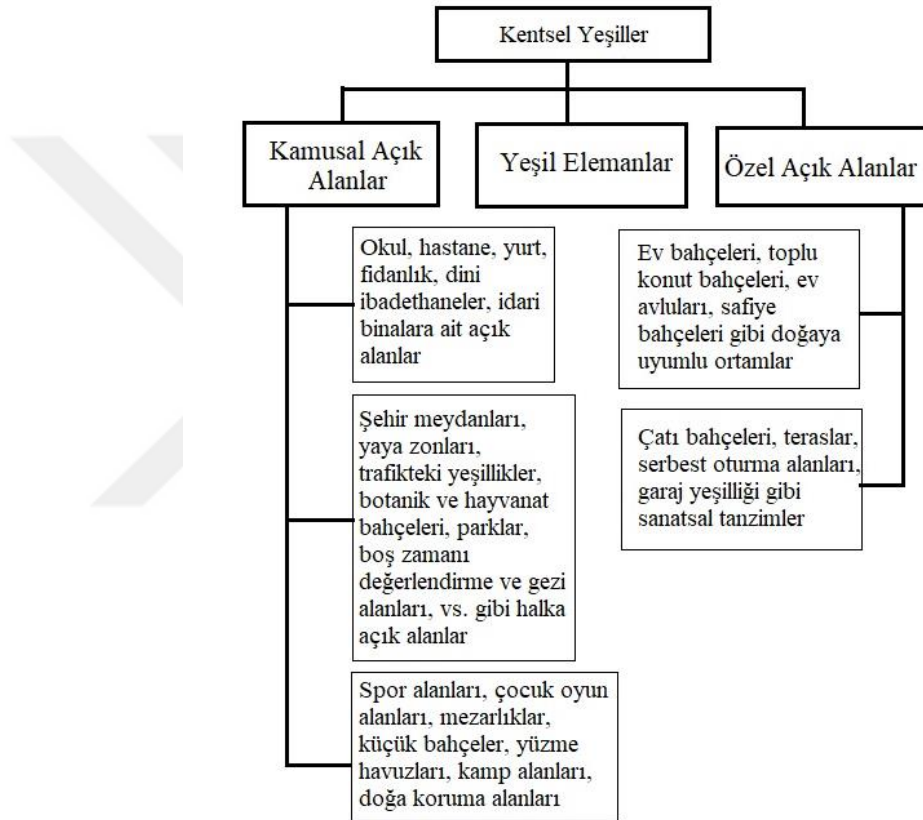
Kentsel Yeşiller

Kamusal Açık Alanlar

Yeşil Elemanlar

Özel Açık Alanlar

Okul, hastane, yurt, fidanlık, dini ibadethaneler, idari binalara ait açık alanlar

Şehir meydanları, yaya zonları, trafikteki yeşillikler, botanik ve hayvanat bahçeleri, parklar, boş zamanı değerlendirme ve gezi alanları, vs. gibi halka açık alanlar

Spor alanları, çocuk oyun alanları, mezarlıklar, küçük bahçeler, yüzme havuzları, kamp alanları, doğa koruma alanları

Ev bahçeleri, toplu konut bahçeleri, ev avluları, safiye bahçeleri gibi doğaya uyumlu ortamlar

Çatı bahçeleri, teraslar, serbest oturma alanları, garaj yeşilliği gibi sanatsal tanzimler